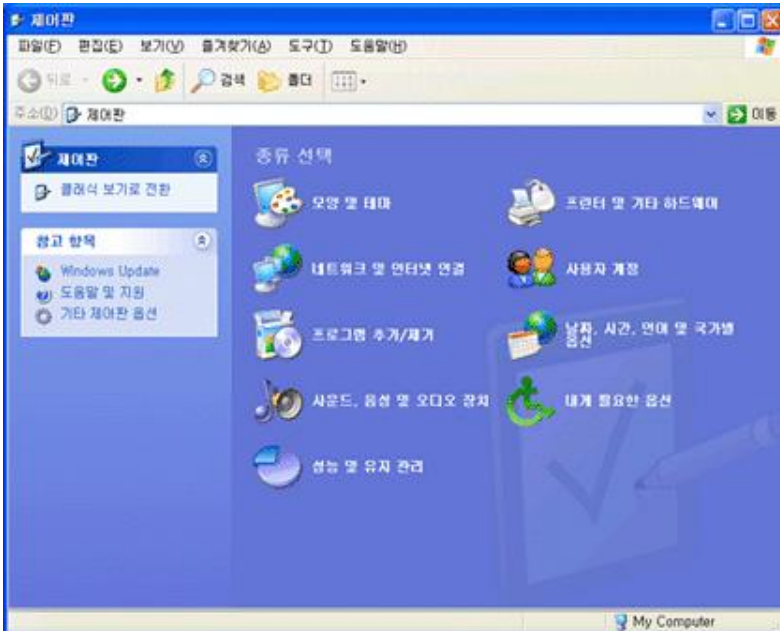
제어판

파일(F) 편집(E) 보기(V) 즐겨찾기(A) 도구(T) 도움말(H)

뒤로 검색 폴더

주소(D) 제어판 이동

제어판

클래식 보기로 전환

참고 항목

Windows Update

도움말 및 지원

기타 제어판 옵션

종류 선택

모양 및 테마

프린터 및 기타 하드웨어

네트워크 및 인터넷 연결

사용자 계정

프로그램 추가/제거

날짜, 시간, 언어 및 국가별 옵션

사운드, 음성 및 오디오 장치

내게 필요한 옵션

성능 및 유지 관리

My Computer